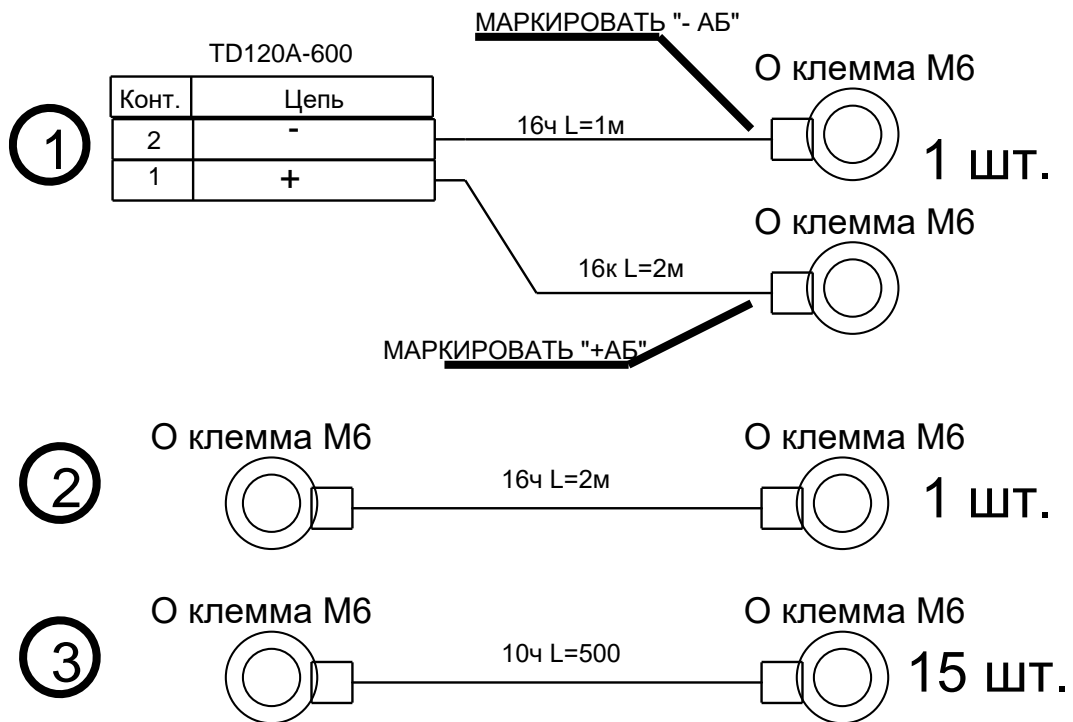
МАРКИРОВАТЬ "- АБ"

TD120A-600

| Конт. | Цепь |
|---|---|
| 2 | - |
| 1 | + |

1

16ч L=1м

О клемма М6

1 шт.

О клемма М6

16к L=2м

МАРКИРОВАТЬ "+АБ"

2

О клемма М6

16ч L=2м

О клемма М6

1 шт.

3

О клемма М6

10ч L=500

О клемма М6

15 шт.